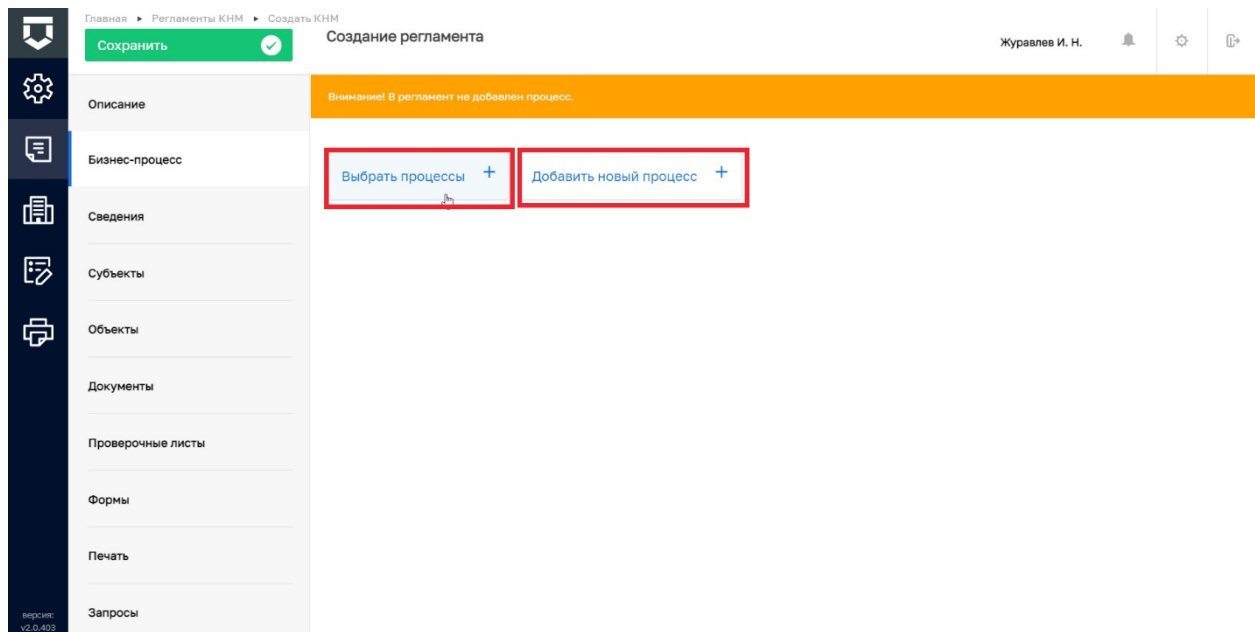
Главная ▸ Регламенты КНМ ▸ Создать КНМ

Сохранить

Создание регламента

Журавлев И. Н.

Описание

Бизнес-процесс

Сведения

Субъекты

Объекты

Документы

Проверочные листы

Формы

Печать

Запросы

версия: v2.0.403

Внимание! В регламент не добавлен процесс.

Выбрать процессы +

Добавить новый процесс +